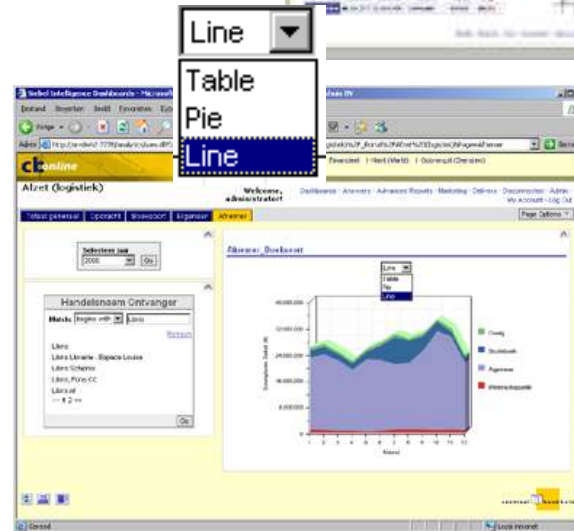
Line
Table
Pie
Line

Siebel Intelligence Dashboards - Microsoft

Bestand Bewerken Beeld Favorieten Ext

online

Alzet (logistiek)

Welcome, administrator!

Dashboards · Answers · Advanced Reports · Marketing · Delivers · Disconnected · Admin · My Account · Log Out

Totaal generaal | Opdracht | Bruto | Eigenaar | Afnemer

Page Options

Selecteer Jaar
2005
Go

Handelsnaam Ontvanger
Match: begins with
Libris
Refresh
Libris
Libris Librarie - Espace Louise
Libris Schiphol
Libris, Porto CC
Librisat
1 2
Go

Afnemer_Boekwaard

Line
Table
Pie
Line

40.000.000
32.000.000
24.000.000
16.000.000
8.000.000
0

Overig
Boekhandel
Eigenaars
Winkelmagazijn

1 2 3 4 5 6 7 8 9 10 11 12

Gereed
Local intranet